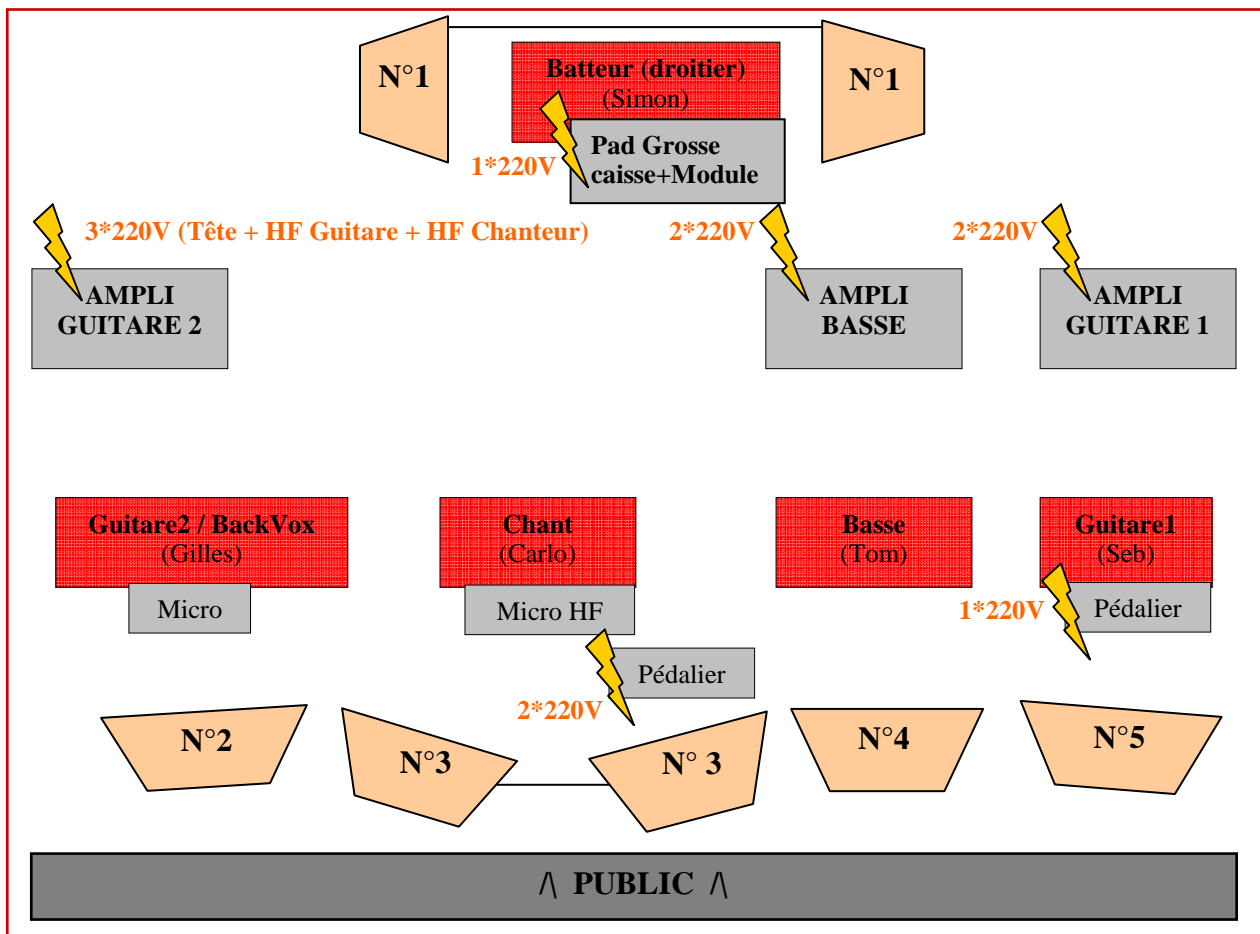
N°1

Batteur (droitier)
(Simon)

N°1

1*220V

Pad Grosse caisse+Module

3*220V (Tête + HF Guitare + HF Chanteur)

2*220V

2*220V

AMPLI GUITARE 2

AMPLI BASSE

AMPLI GUITARE 1

Guitare2 / BackVox
(Gilles)

Chant
(Carlo)

Basse
(Tom)

Guitare1
(Seb)

Micro

Micro HF

1*220V

Pédalier

Pédalier

2*220V

N°2

N°3

N° 3

N°4

N°5

/\ PUBLIC /\